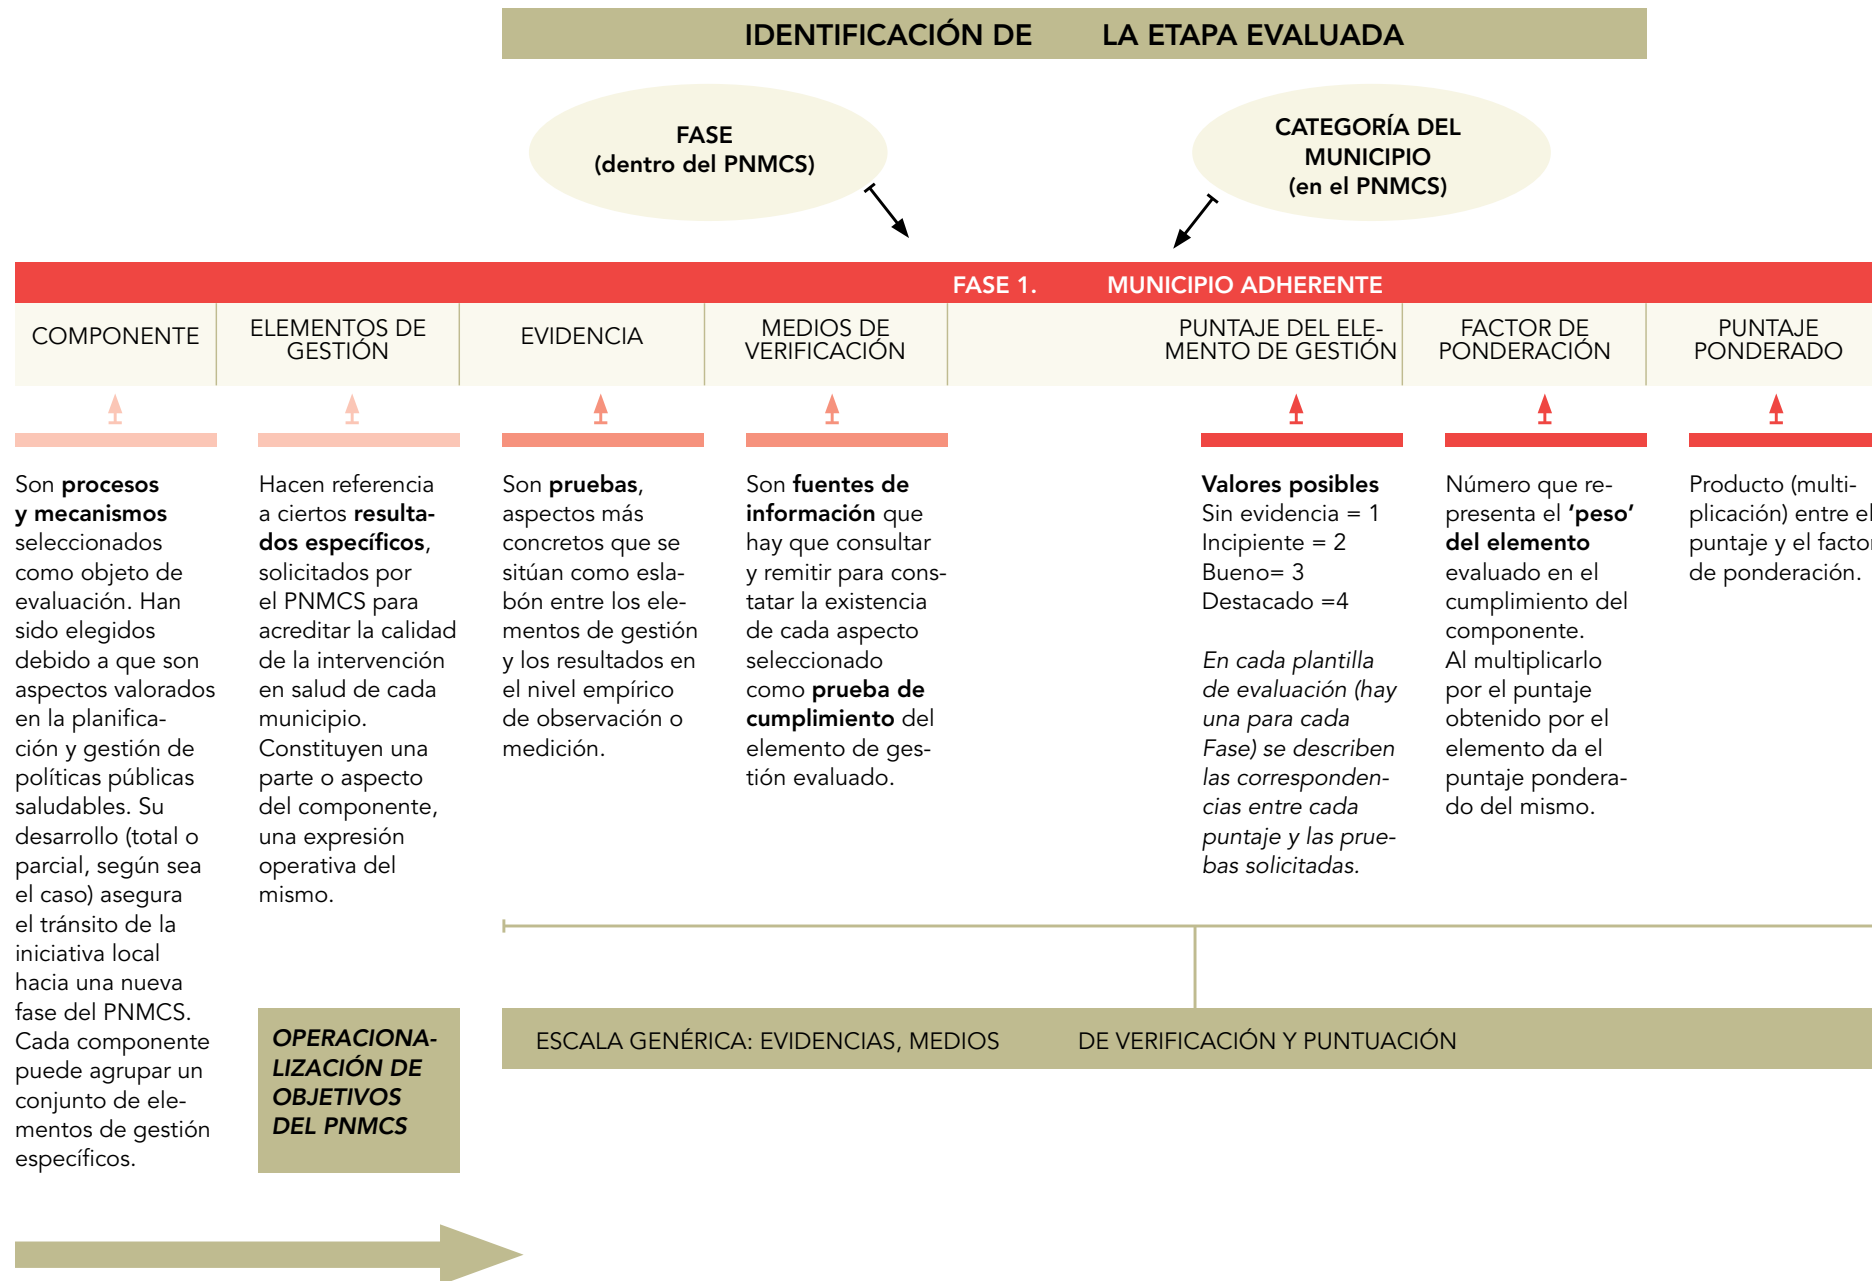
IDENTIFICACIÓN DE LA ETAPA EVALUADA

FASE
(dentro del PNMCS)

CATEGORÍA DEL MUNICIPIO
(en el PNMCS)

FASE 1. MUNICIPIO ADHERENTE

| COMPONENTE | ELEMENTOS DE GESTIÓN | EVIDENCIA | MEDIOS DE VERIFICACIÓN | PUNTAJE DEL ELEMENTO DE GESTIÓN | FACTOR DE PONDERACIÓN | PUNTAJE PONDERADO |
|---|---|---|---|---|---|---|

Son **procesos y mecanismos** seleccionados como objeto de evaluación. Han sido elegidos debido a que son aspectos valorados en la planificación y gestión de políticas públicas saludables. Su desarrollo (total o parcial, según sea el caso) asegura el tránsito de la iniciativa local hacia una nueva fase del PNMCS. Cada componente puede agrupar un conjunto de elementos de gestión específicos.

Hacen referencia a ciertos **resultados específicos**, solicitados por el PNMCS para acreditar la calidad de la intervención en salud de cada municipio. Constituyen una parte o aspecto del componente, una expresión operativa del mismo.

Son **pruebas**, aspectos más concretos que se sitúan como eslabón entre los elementos de gestión y los resultados en el nivel empírico de observación o medición.

Son **fuentes de información** que hay que consultar y remitir para constatar la existencia de cada aspecto seleccionado como **prueba de cumplimiento** del elemento de gestión evaluado.

**Valores posibles**
Sin evidencia = 1
Incipiente = 2
Bueno= 3
Destacado =4

*En cada plantilla de evaluación (hay una para cada Fase) se describen las correspondencias entre cada puntaje y las pruebas solicitadas.*

Número que representa el **'peso' del elemento** evaluado en el cumplimiento del componente. Al multiplicarlo por el puntaje obtenido por el elemento da el puntaje ponderado del mismo.

Producto (multiplicación) entre el puntaje y el factor de ponderación.

*OPERACIONALIZACIÓN DE OBJETIVOS DEL PNMCS*

ESCALA GENÉRICA: EVIDENCIAS, MEDIOS DE VERIFICACIÓN Y PUNTUACIÓN